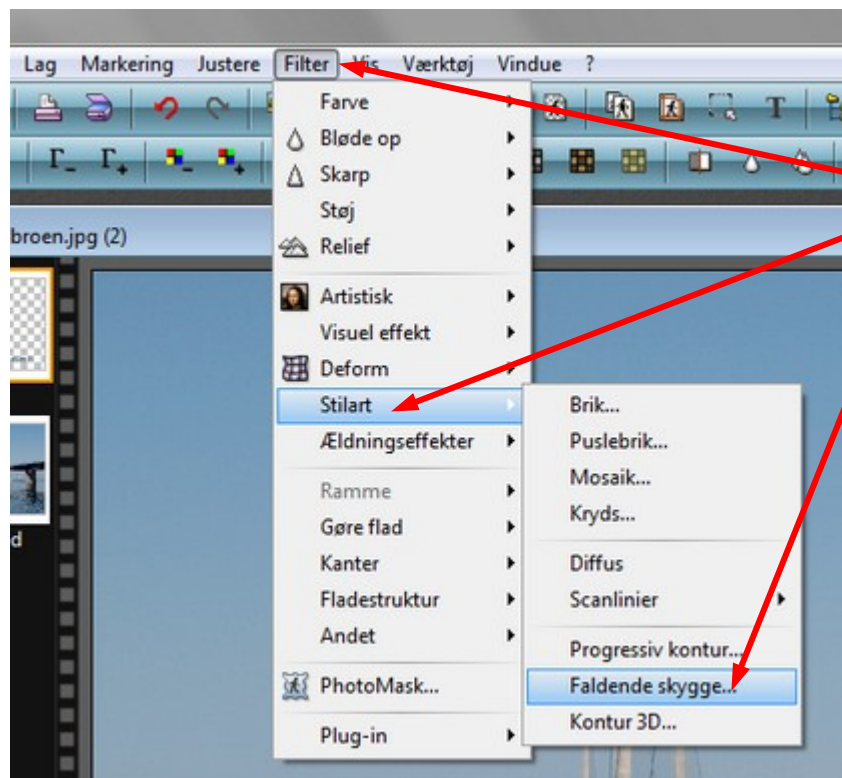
Lag Markering Justere Filter Vis Værktøj Vindue ?

broen.jpg (2)

d

Farve
Bløde op
Skarp
Støj
Relief
Artistisk
Visuel effekt
Deform
Stilart
Ældningseffekter
Ramme
Gøre flad
Kanter
Fladestruktur
Andet
PhotoMask...
Plug-in

Brik...
Puslebrik...
Mosaik...
Kryds...
Diffus
Scanlinier
Progressiv kontur...
Faldende skygge...
Kontur 3D...